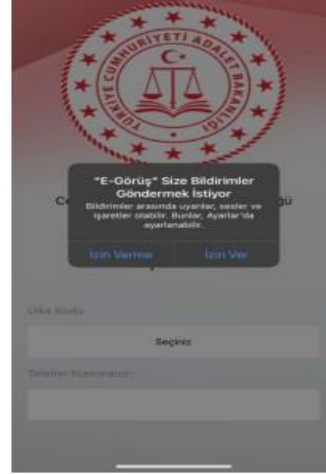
TÜRKİYE CUMHURİYETİ ADALET BAKANLIĞI

"E-Görüş" Size Bildirimler Göndermek İstiyor

Bildirimler arasında uyarılar, sesler ve işaretler olabilir. Bunlar, Ayarlar'da ayarlanabilir.

İzin Verme

İzin Ver

C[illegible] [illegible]ğü

Ülke Kodu

Seçiniz

Telefon Numaranız